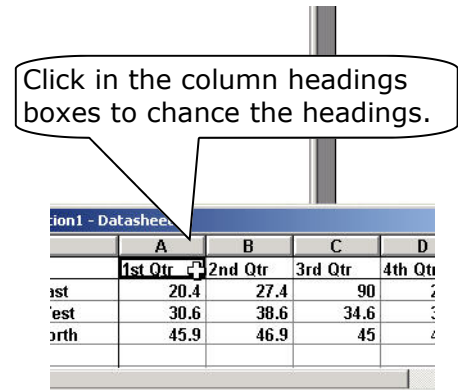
Click in the column headings boxes to chance the headings.

tion1 - Datashee

|  | A | B | C | D |
|---|---|---|---|---|
|  | 1st Qtr | 2nd Qtr | 3rd Qtr | 4th Qtr |
| ast | 20.4 | 27.4 | 90 | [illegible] |
| 'est | 30.6 | 38.6 | 34.6 | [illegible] |
| orth | 45.9 | 46.9 | 45 | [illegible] |